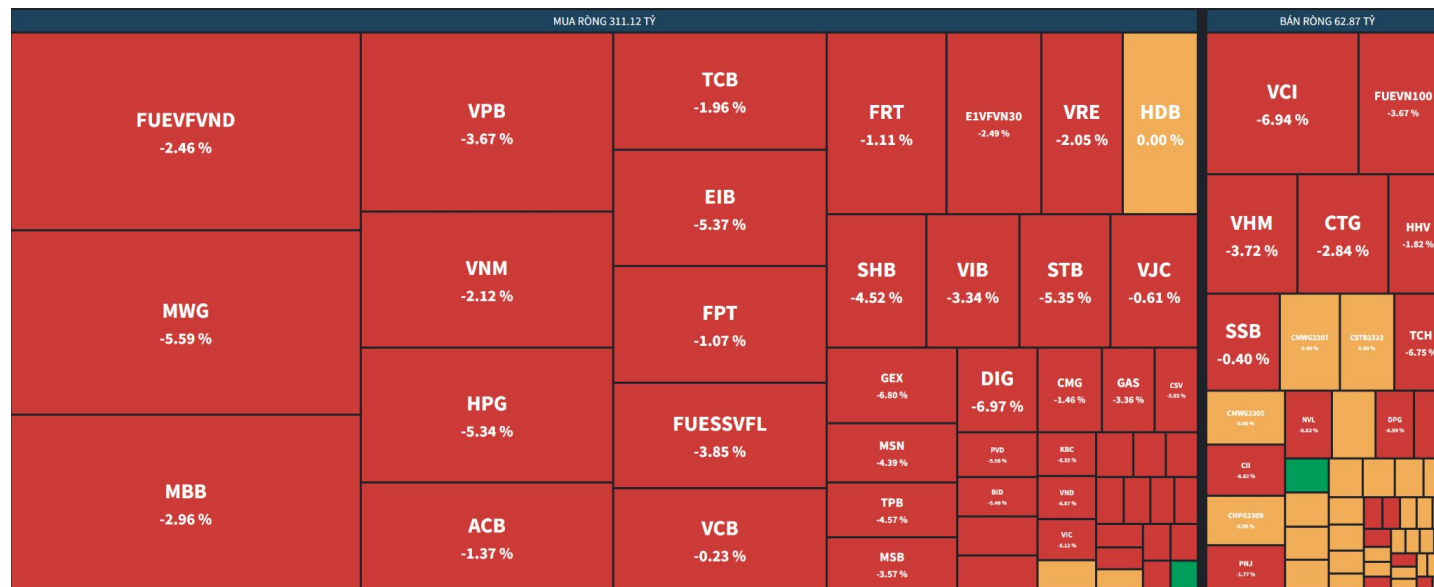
MUA RÒNG 311.12 TỶ

FUEVFVND
-2.46 %

MWG
-5.59 %

MBB
-2.96 %

VPB
-3.67 %

VNM
-2.12 %

HPG
-5.34 %

ACB
-1.37 %

TCB
-1.96 %

EIB
-5.37 %

FPT
-1.07 %

FUESSVFL
-3.85 %

VCB
-0.23 %

FRT
-1.11 %

E1VFVN30
-2.49 %

VRE
-2.05 %

HDB
0.00 %

SHB
-4.52 %

VIB
-3.34 %

STB
-5.35 %

VJC
-0.61 %

GEX
-6.80 %

DIG
-6.97 %

CMG
-1.46 %

GAS
-3.36 %

CSV
-5.92 %

MSN
-4.39 %

PVD
-5.58 %

KBC
-6.35 %

TPB
-4.57 %

BID
-5.46 %

VND
-6.87 %

VIC
-3.12 %

MSB
-3.57 %

BÁN RÒNG 62.87 TỶ

VCI
-6.94 %

FUEVN100
-3.67 %

VHM
-3.72 %

CTG
-2.84 %

HHV
-1.82 %

SSB
-0.40 %

CMWG2307
0.00 %

CSTB2323
0.00 %

TCH
-6.75 %

CMWG2305
0.00 %

NVL
-6.82 %

DPG
-6.99 %

CII
-6.81 %

CHPG2309
0.00 %

PNJ
-1.77 %